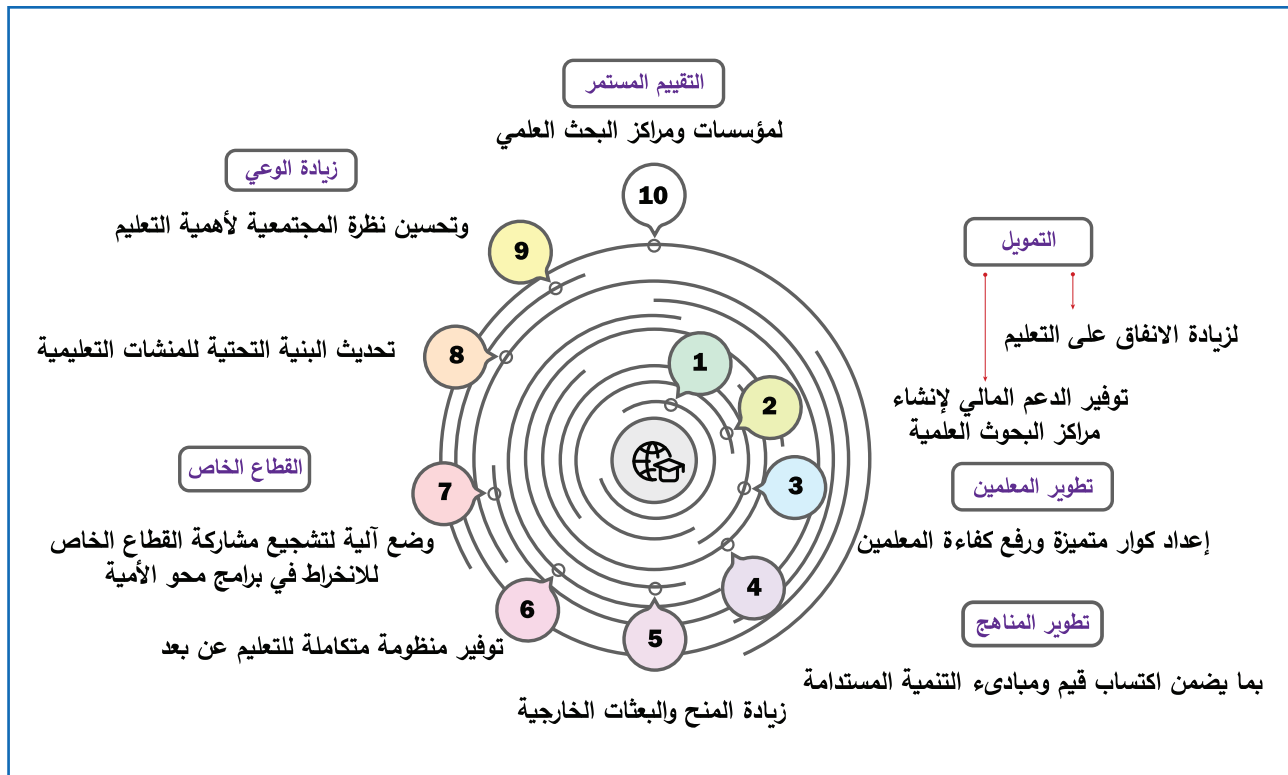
التقييم المستمر

لمؤسسات ومراكز البحث العلمي

10

زيادة الوعي

وتحسين نظرة المجتمعية لأهمية التعليم

9

التمويل

لزيادة الانفاق على التعليم

تحديث البنية التحتية للمنشات التعليمية

8

1

2

توفير الدعم المالي لإنشاء مراكز البحوث العلمية

القطاع الخاص

7

3

تطوير المعلمين

وضع آلية لتشجيع مشاركة القطاع الخاص للانخراط في برامج محو الأمية

إعداد كوار متميزة ورفع كفاءة المعلمين

6

4

5

تطوير المناهج

توفير منظومة متكاملة للتعليم عن بعد

بما يضمن اكتساب قيم ومبادىء التنمية المستدامة

زيادة المنح والبعثات الخارجية